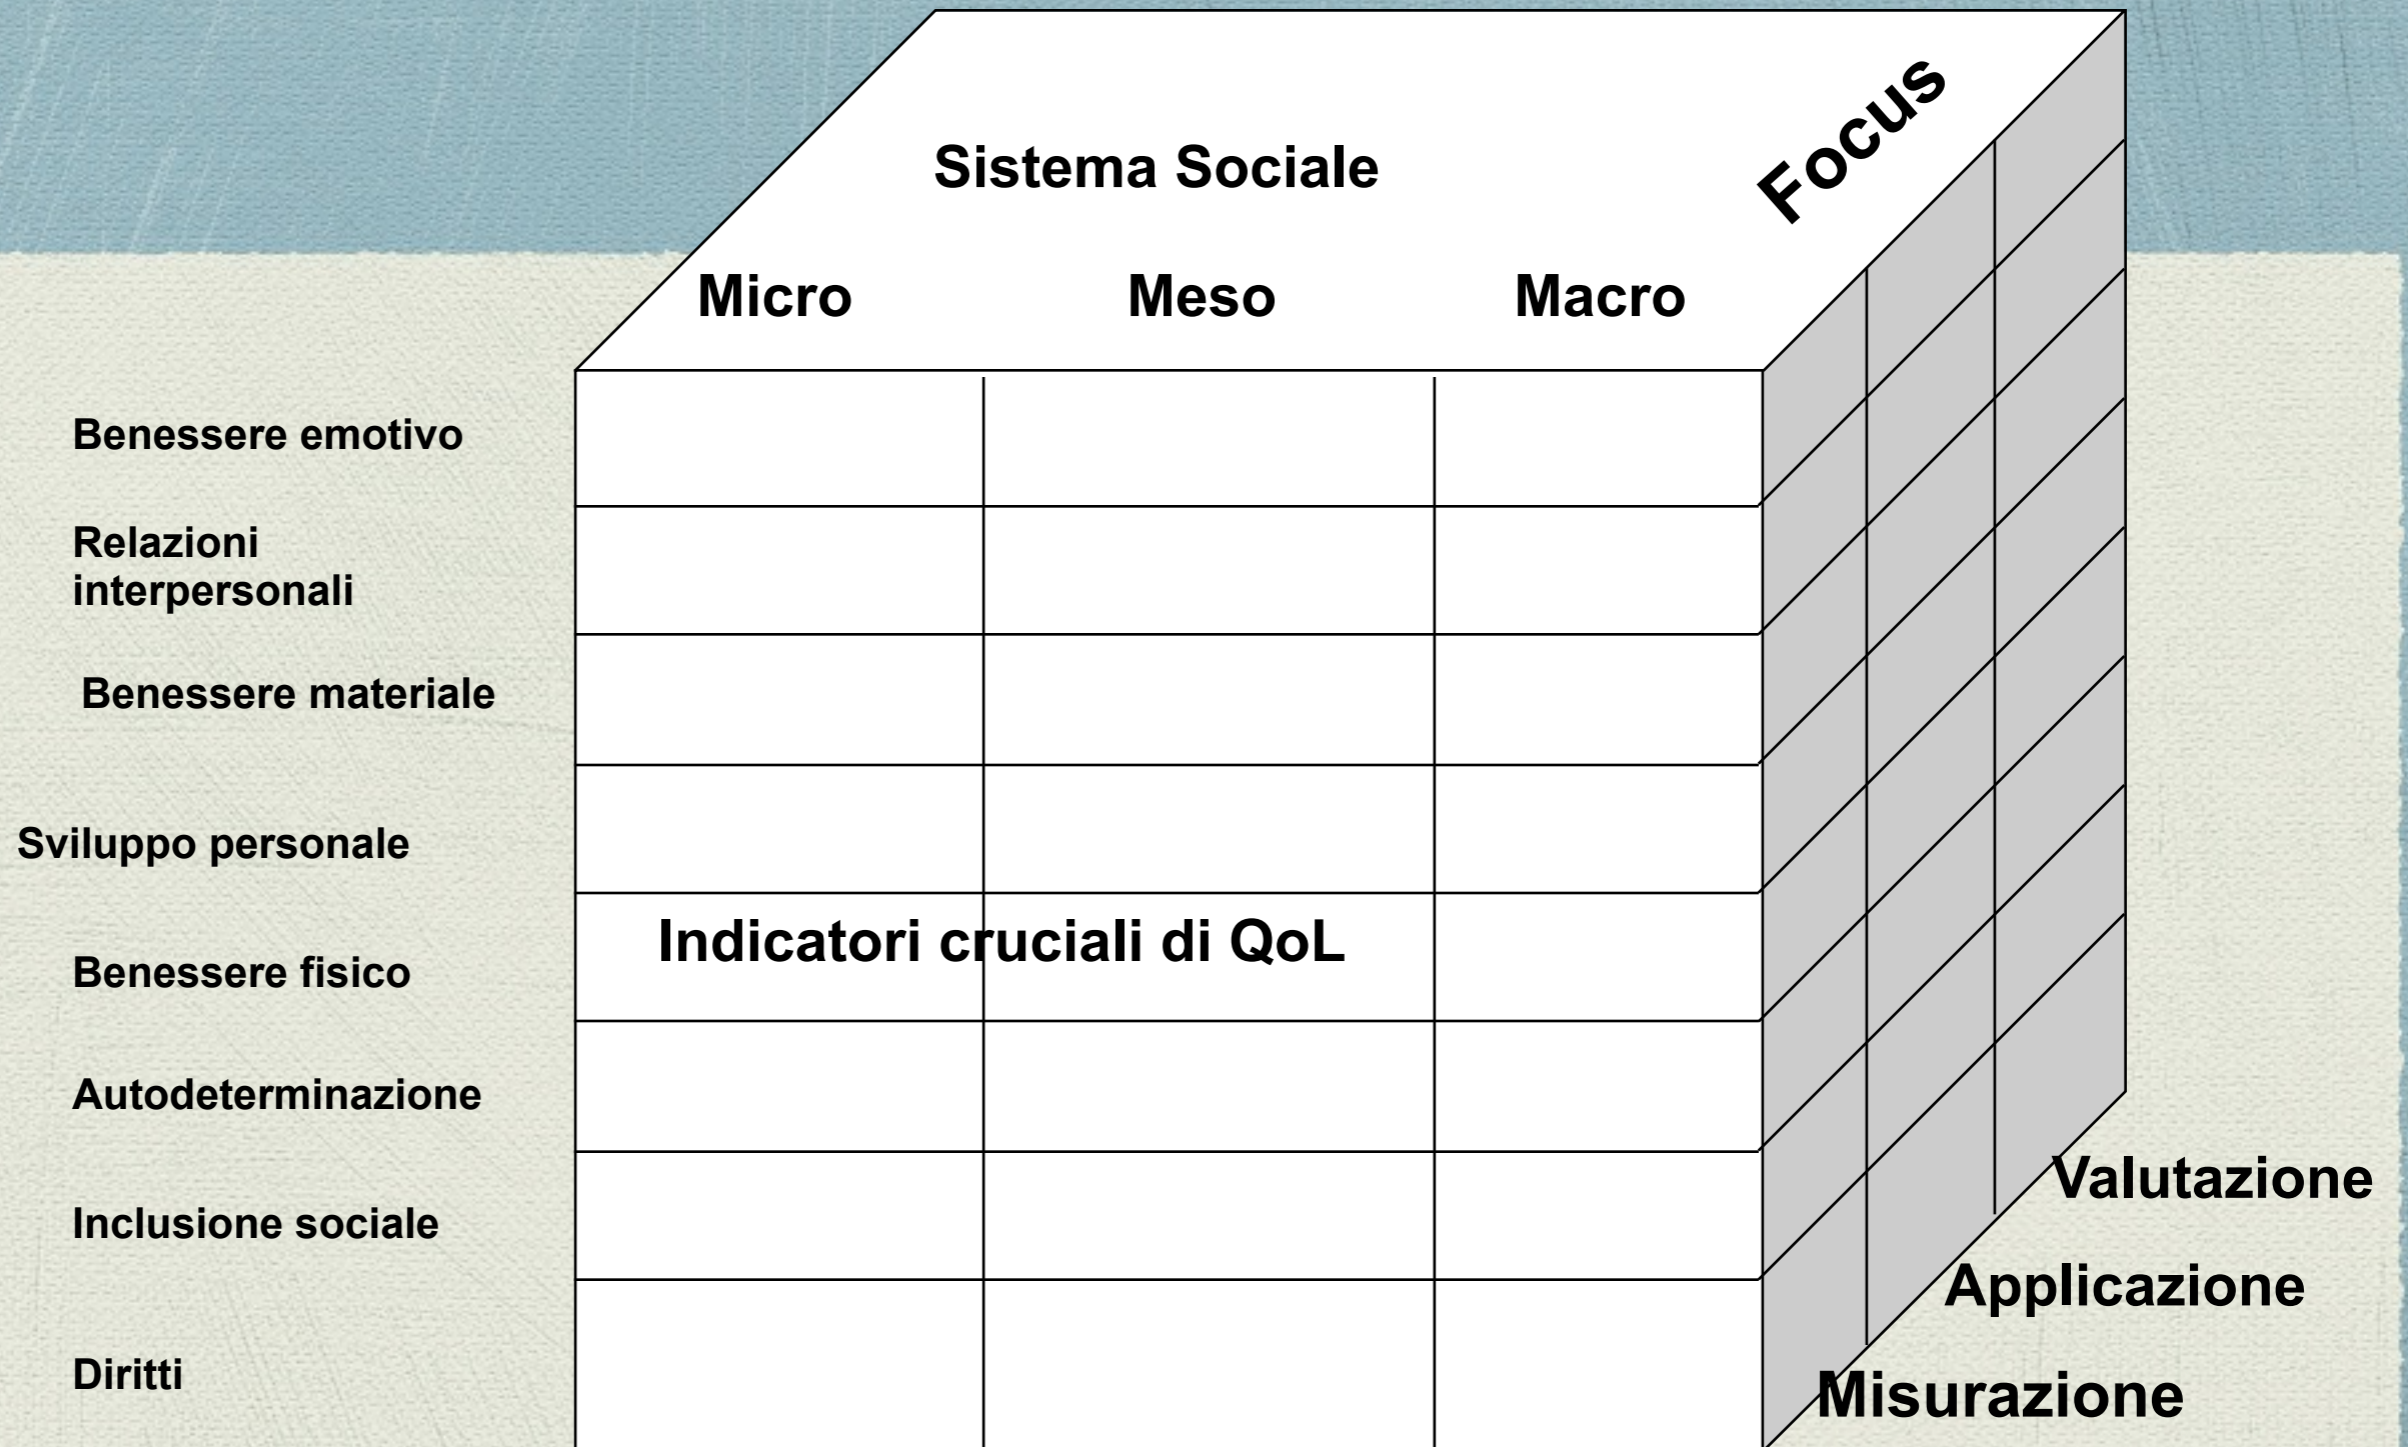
Sistema Sociale

Focus

Micro Meso Macro

Benessere emotivo

Relazioni interpersonali

Benessere materiale

Sviluppo personale

Indicatori cruciali di QoL

Benessere fisico

Autodeterminazione

Inclusione sociale

Diritti

Valutazione

Applicazione

Misurazione